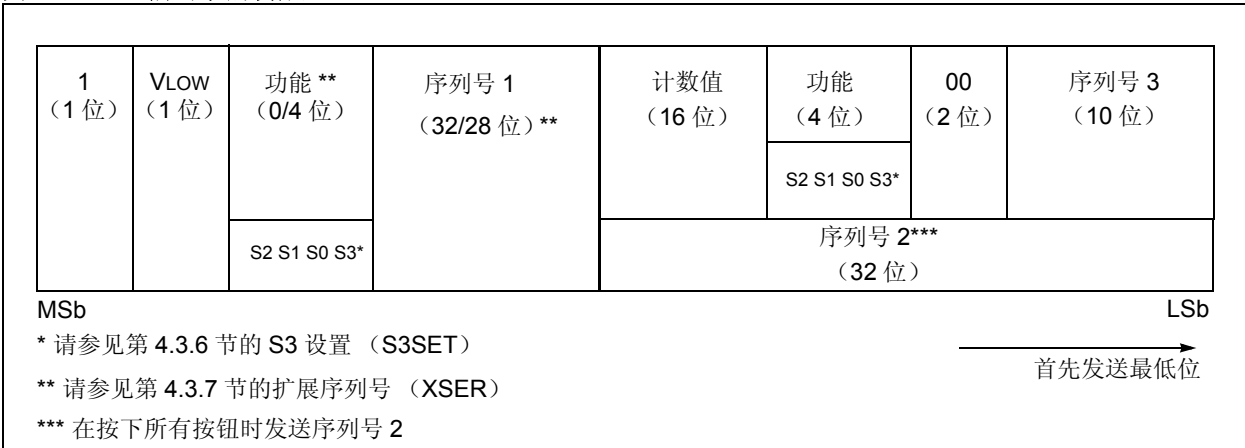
| 1<br>（1 位） | VLOW<br>（1 位） | 功能 **<br>（0/4 位） | 序列号 1<br>（32/28 位）** | 计数值<br>（16 位） | 功能<br>（4 位） | 00<br>（2 位） | 序列号 3<br>（10 位） |
|---|---|---|---|---|---|---|---|
| | | | | | S2 S1 S0 S3* | | |
| | | S2 S1 S0 S3* | | 序列号 2***<br>（32 位） | | | |

MSb

LSb

* 请参见第 4.3.6 节的 S3 设置 （S3SET）

** 请参见第 4.3.7 节的扩展序列号 （XSER）

*** 在按下所有按钮时发送序列号 2

首先发送最低位